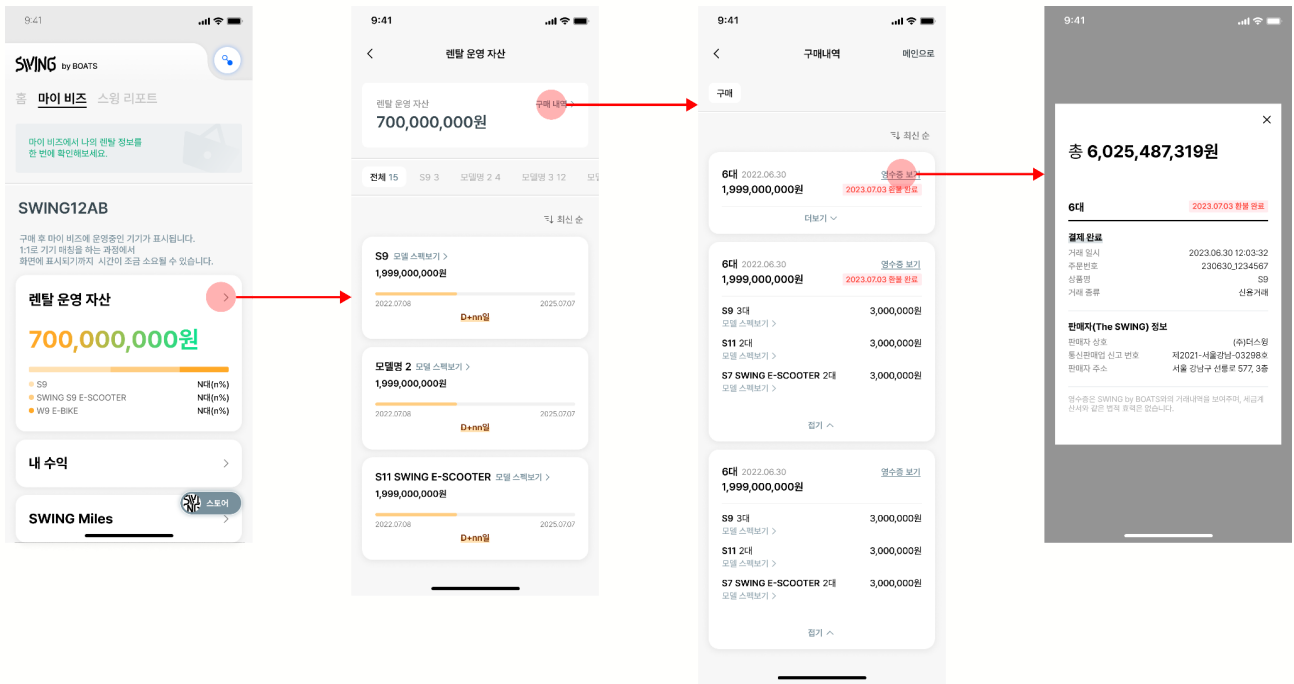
9:41

SWING by BOATS

홈 마이 비즈 스윙 리포트

마이 비즈에서 나의 렌탈 정보를 한 번에 확인해보세요.

SWING12AB

구매 후 마이 비즈에 운영중인 기기가 표시됩니다. 1:1로 기기 매칭을 하는 과정에서 화면에 표시되기까지 시간이 조금 소요될 수 있습니다.

렌탈 운영 자산

700,000,000원

S9 N대(n%)
SWING S9 E-SCOOTER N대(n%)
W9 E-BIKE N대(n%)

내 수익

SWING Miles

스토어

9:41

렌탈 운영 자산

렌탈 운영 자산 구매 내역
700,000,000원

전체 15 S9 3 모델명 2 4 모델명 3 12 모델

최신 순

S9 모델 스펙보기 >
1,999,000,000원
2022.07.08 2025.07.07
D+nn일

모델명 2 모델 스펙보기 >
1,999,000,000원
2022.07.08 2025.07.07
D+nn일

S11 SWING E-SCOOTER 모델 스펙보기 >
1,999,000,000원
2022.07.08 2025.07.07
D+nn일

9:41

구매내역 메인으로

구매

최신 순

6대 2022.06.30 영수증 보기
1,999,000,000원 2023.07.03 환불 완료
더보기

6대 2022.06.30 영수증 보기
1,999,000,000원 2023.07.03 환불 완료
S9 3대 3,000,000원
모델 스펙보기 >
S11 2대 3,000,000원
모델 스펙보기 >
S7 SWING E-SCOOTER 2대 3,000,000원
모델 스펙보기 >
접기

6대 2022.06.30 영수증 보기
1,999,000,000원
S9 3대 3,000,000원
모델 스펙보기 >
S11 2대 3,000,000원
모델 스펙보기 >
S7 SWING E-SCOOTER 2대 3,000,000원
모델 스펙보기 >
접기

9:41

총 6,025,487,319원

6대 2023.07.03 환불 완료

결제 완료
거래 일시 2023.06.30 12:03:32
주문번호 230630_1234567
상품명 S9
거래 종류 신용거래

판매자(The SWING) 정보
판매자 상호 (주)더스윙
통신판매업 신고 번호 제2021-서울강남-03298호
판매자 주소 서울 강남구 선릉로 577, 3층

영수증은 SWING by BOATS와의 거래내역을 보여주며, 세금계산서와 같은 법적 효력은 없습니다.